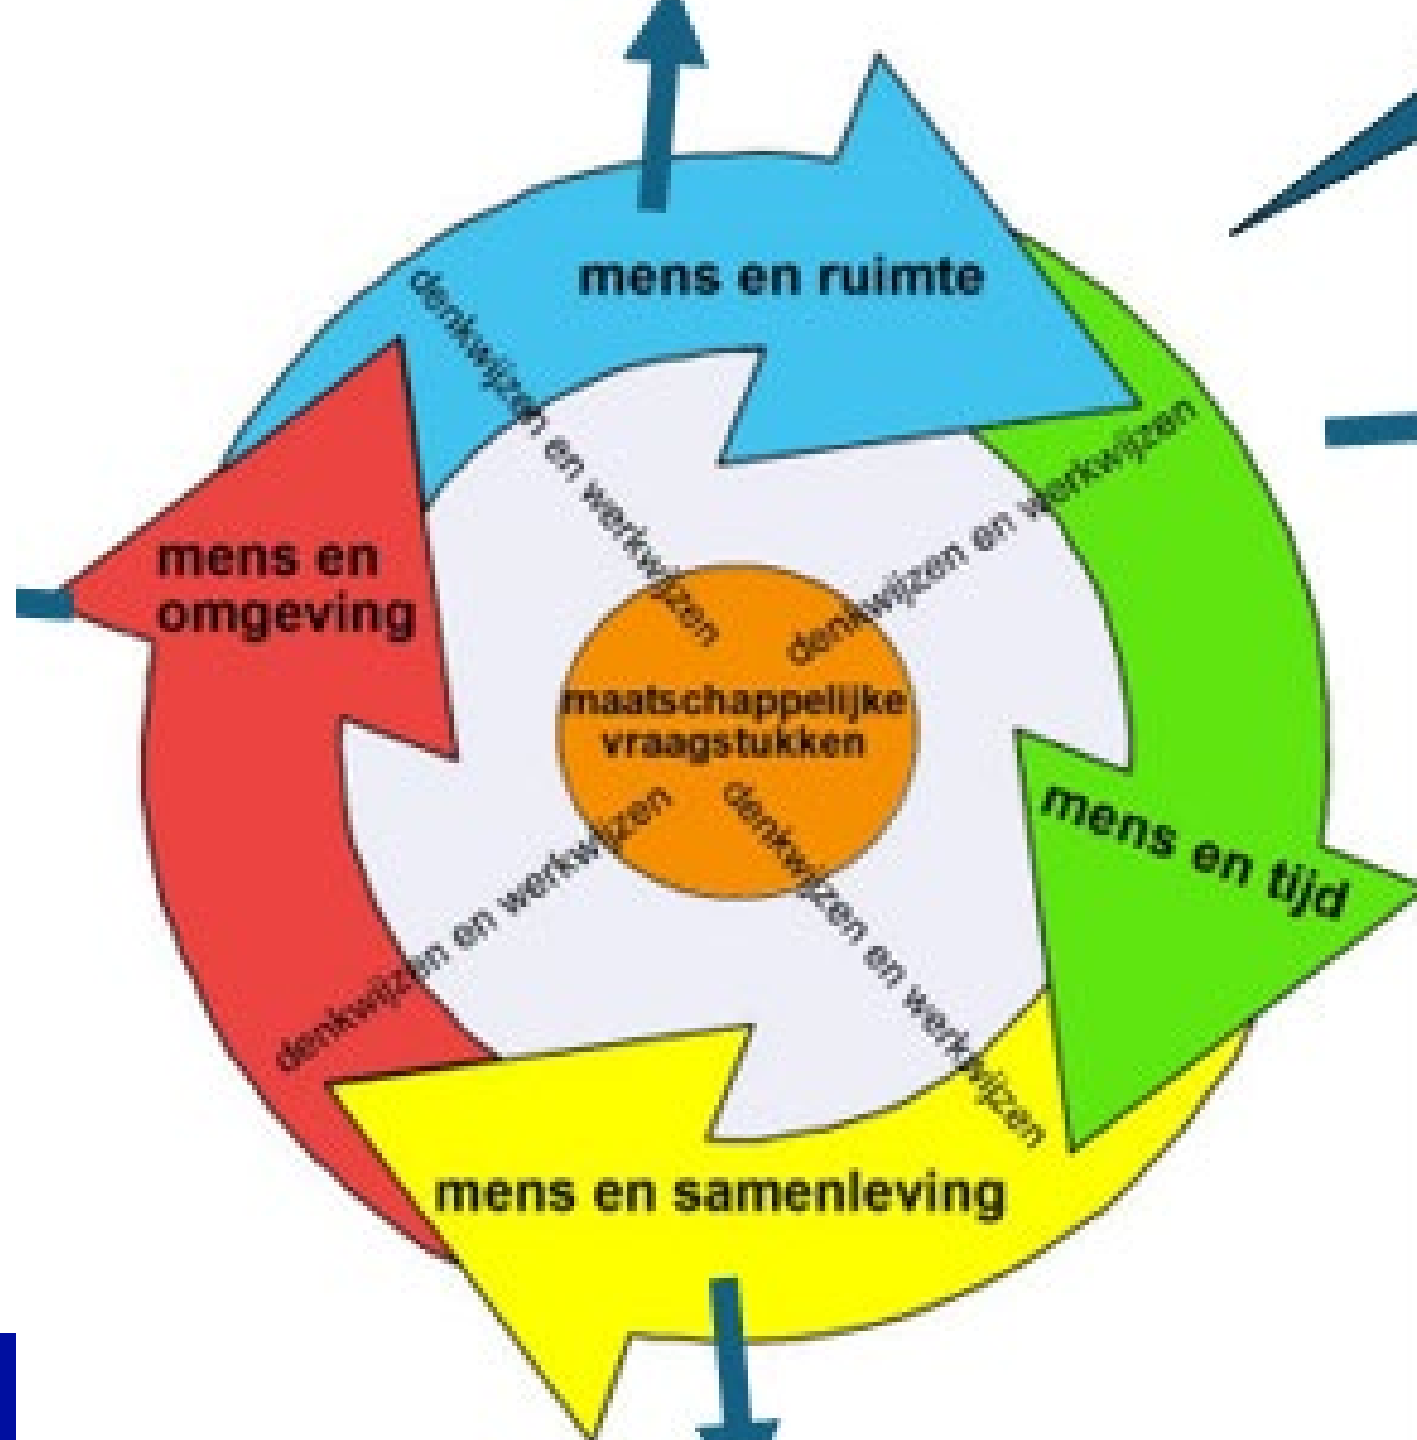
mens en ruimte

mens en omgeving

mens en tijd

mens en samenleving

maatschappelijke vraagstukken

denkwijzen en werkwijzen

denkwijzen en werkwijzen

denkwijzen en werkwijzen

denkwijzen en werkwijzen